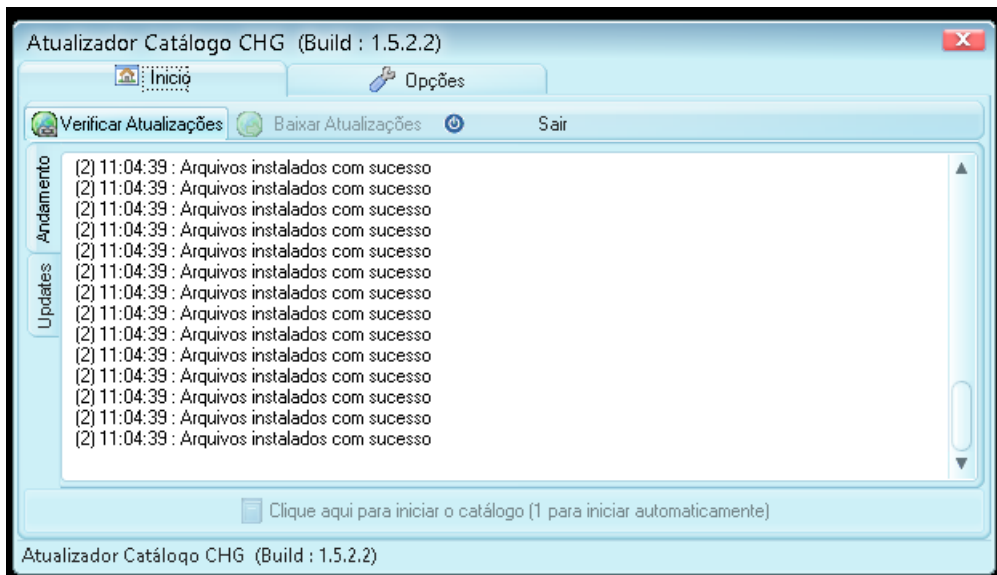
Atualizador Catálogo CHG (Build : 1.5.2.2)

Início

Opções

Verificar Atualizações

Baixar Atualizações

Sair

Andamento

Updates

(2) 11:04:39 : Arquivos instalados com sucesso
(2) 11:04:39 : Arquivos instalados com sucesso
(2) 11:04:39 : Arquivos instalados com sucesso
(2) 11:04:39 : Arquivos instalados com sucesso
(2) 11:04:39 : Arquivos instalados com sucesso
(2) 11:04:39 : Arquivos instalados com sucesso
(2) 11:04:39 : Arquivos instalados com sucesso
(2) 11:04:39 : Arquivos instalados com sucesso
(2) 11:04:39 : Arquivos instalados com sucesso
(2) 11:04:39 : Arquivos instalados com sucesso
(2) 11:04:39 : Arquivos instalados com sucesso
(2) 11:04:39 : Arquivos instalados com sucesso
(2) 11:04:39 : Arquivos instalados com sucesso
(2) 11:04:39 : Arquivos instalados com sucesso

Clique aqui para iniciar o catálogo (1 para iniciar automaticamente)

Atualizador Catálogo CHG (Build : 1.5.2.2)